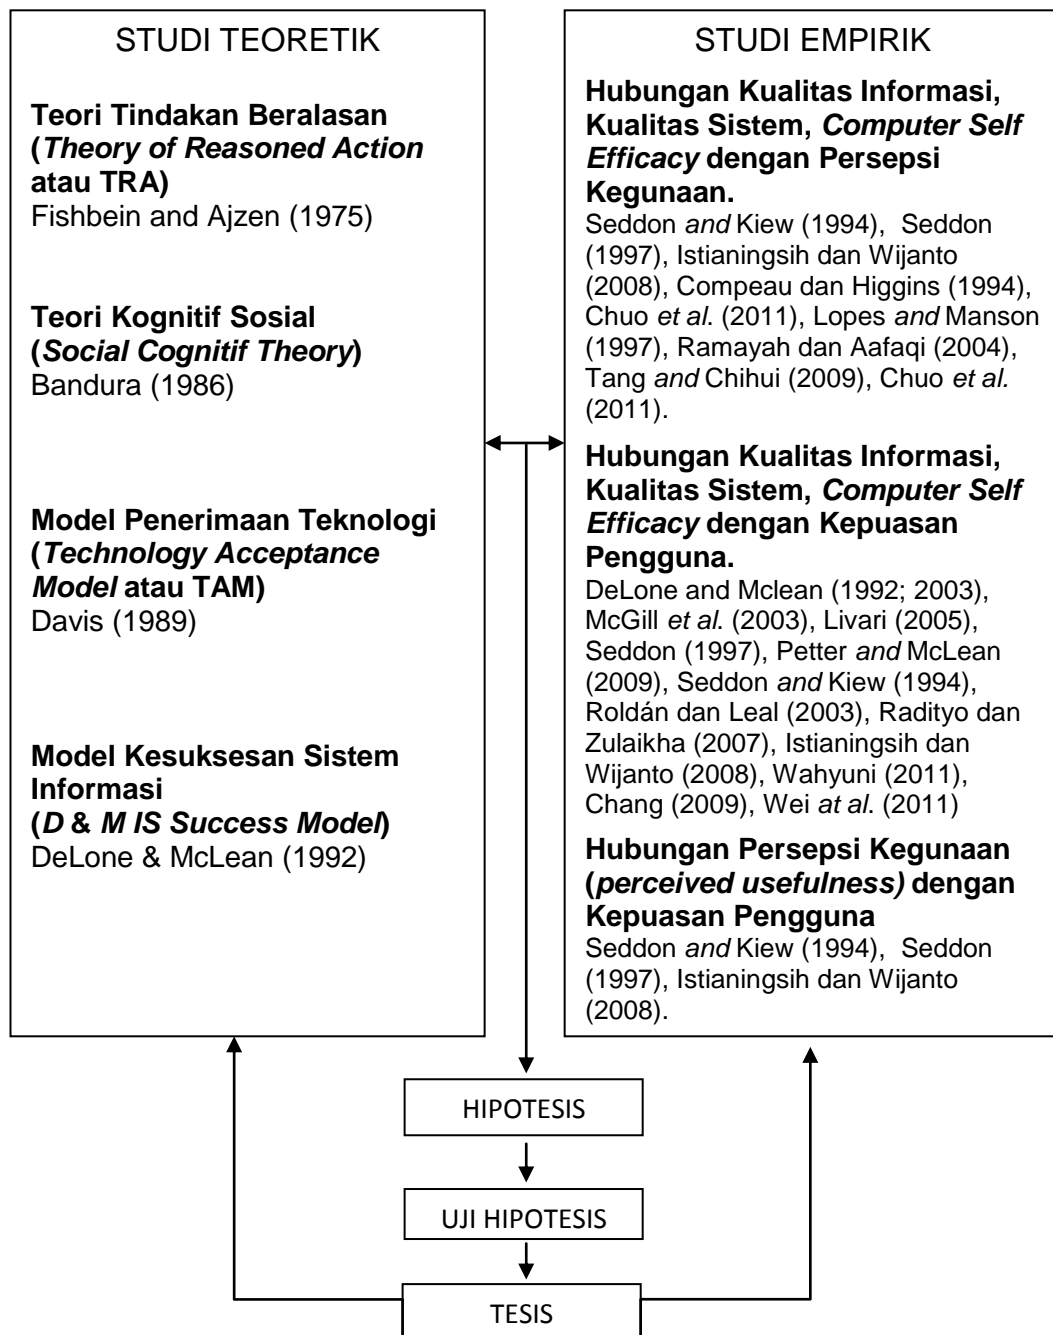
STUDI TEORETIK

**Teori Tindakan Beralasan (*Theory of Reasoned Action* atau TRA)**
Fishbein and Ajzen (1975)

**Teori Kognitif Sosial (*Social Cognitif Theory*)**
Bandura (1986)

**Model Penerimaan Teknologi (*Technology Acceptance Model* atau TAM)**
Davis (1989)

**Model Kesuksesan Sistem Informasi (*D & M IS Success Model*)**
DeLone & McLean (1992)

STUDI EMPIRIK

**Hubungan Kualitas Informasi, Kualitas Sistem, *Computer Self Efficacy* dengan Persepsi Kegunaan.**
Seddon *and* Kiew (1994), Seddon (1997), Istianingsih dan Wijanto (2008), Compeau dan Higgins (1994), Chuo *et al.* (2011), Lopes *and* Manson (1997), Ramayah dan Aafaqi (2004), Tang *and* Chihui (2009), Chuo *et al.* (2011).

**Hubungan Kualitas Informasi, Kualitas Sistem, *Computer Self Efficacy* dengan Kepuasan Pengguna.**
DeLone and Mclean (1992; 2003), McGill *et al.* (2003), Livari (2005), Seddon (1997), Petter *and* McLean (2009), Seddon *and* Kiew (1994), Roldán dan Leal (2003), Radityo dan Zulaikha (2007), Istianingsih dan Wijanto (2008), Wahyuni (2011), Chang (2009), Wei *at al.* (2011)

**Hubungan Persepsi Kegunaan (*perceived usefulness)* dengan Kepuasan Pengguna**
Seddon *and* Kiew (1994), Seddon (1997), Istianingsih dan Wijanto (2008).

HIPOTESIS

UJI HIPOTESIS

TESIS